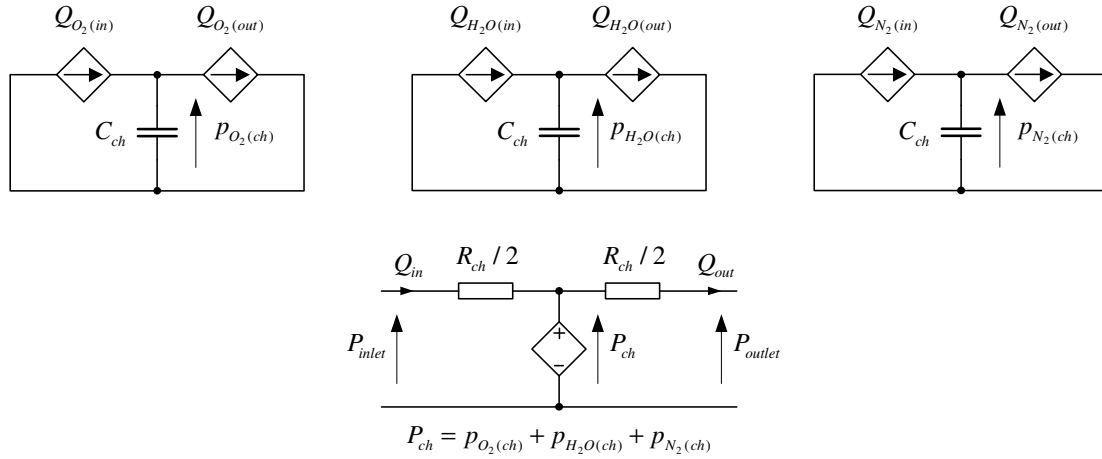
$Q_{O_2(in)}$ $Q_{O_2(out)}$

$C_{ch}$ $p_{O_2(ch)}$

$Q_{H_2O(in)}$ $Q_{H_2O(out)}$

$C_{ch}$ $p_{H_2O(ch)}$

$Q_{N_2(in)}$ $Q_{N_2(out)}$

$C_{ch}$ $p_{N_2(ch)}$

$Q_{in}$ $R_{ch}/2$ $R_{ch}/2$ $Q_{out}$

$P_{inlet}$ + − $P_{ch}$ $P_{outlet}$

$P_{ch} = p_{O_2(ch)} + p_{H_2O(ch)} + p_{N_2(ch)}$